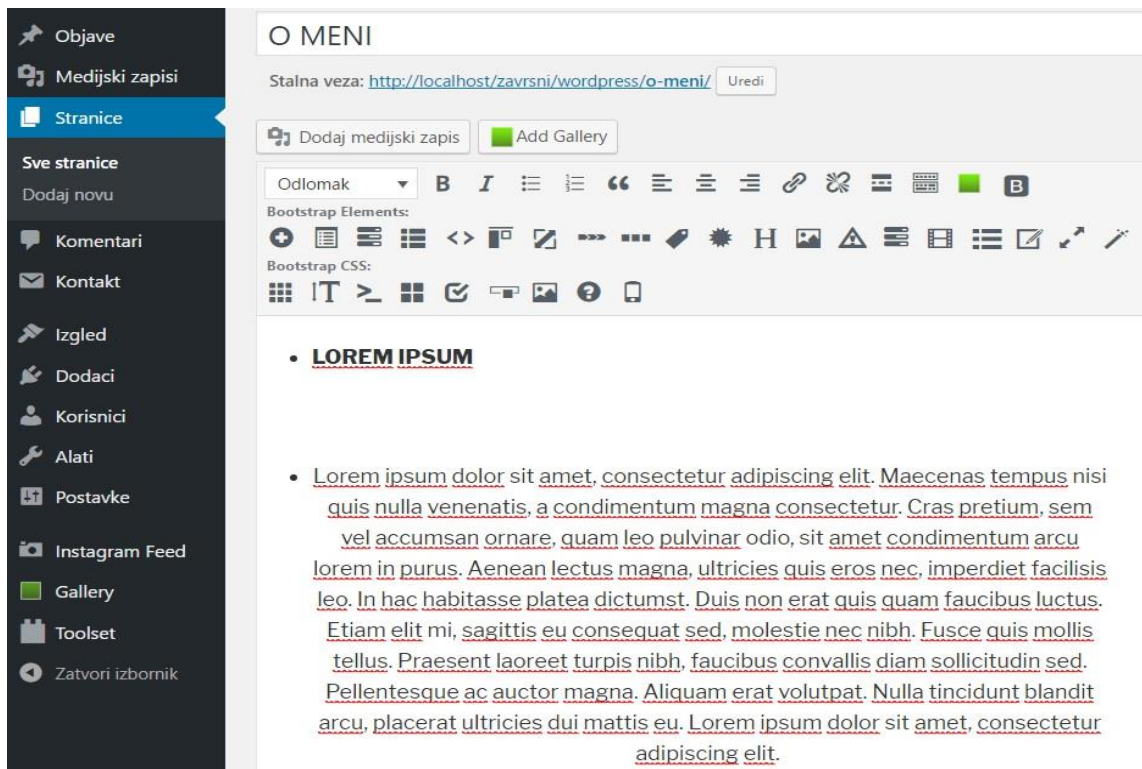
Objave
Medijski zapisi
Stranice
Sve stranice
Dodaj novu
Komentari
Kontakt
Izgled
Dodaci
Korisnici
Alati
Postavke
Instagram Feed
Gallery
Toolset
Zatvori izbornik

O MENI

Stalna veza: http://localhost/zavrsni/wordpress/o-meni/ Uredi

Dodaj medijski zapis Add Gallery

Odlomak B I

Bootstrap Elements:

H

Bootstrap CSS:

IT >_

- LOREM IPSUM

- Lorem ipsum dolor sit amet, consectetur adipiscing elit. Maecenas tempus nisi quis nulla venenatis, a condimentum magna consectetur. Cras pretium, sem vel accumsan ornare, quam leo pulvinar odio, sit amet condimentum arcu lorem in purus. Aenean lectus magna, ultricies quis eros nec, imperdiet facilisis leo. In hac habitasse platea dictumst. Duis non erat quis quam faucibus luctus. Etiam elit mi, sagittis eu consequat sed, molestie nec nibh. Fusce quis mollis tellus. Praesent laoreet turpis nibh, faucibus convallis diam sollicitudin sed. Pellentesque ac auctor magna. Aliquam erat volutpat. Nulla tincidunt blandit arcu, placerat ultricies dui mattis eu. Lorem ipsum dolor sit amet, consectetur adipiscing elit.